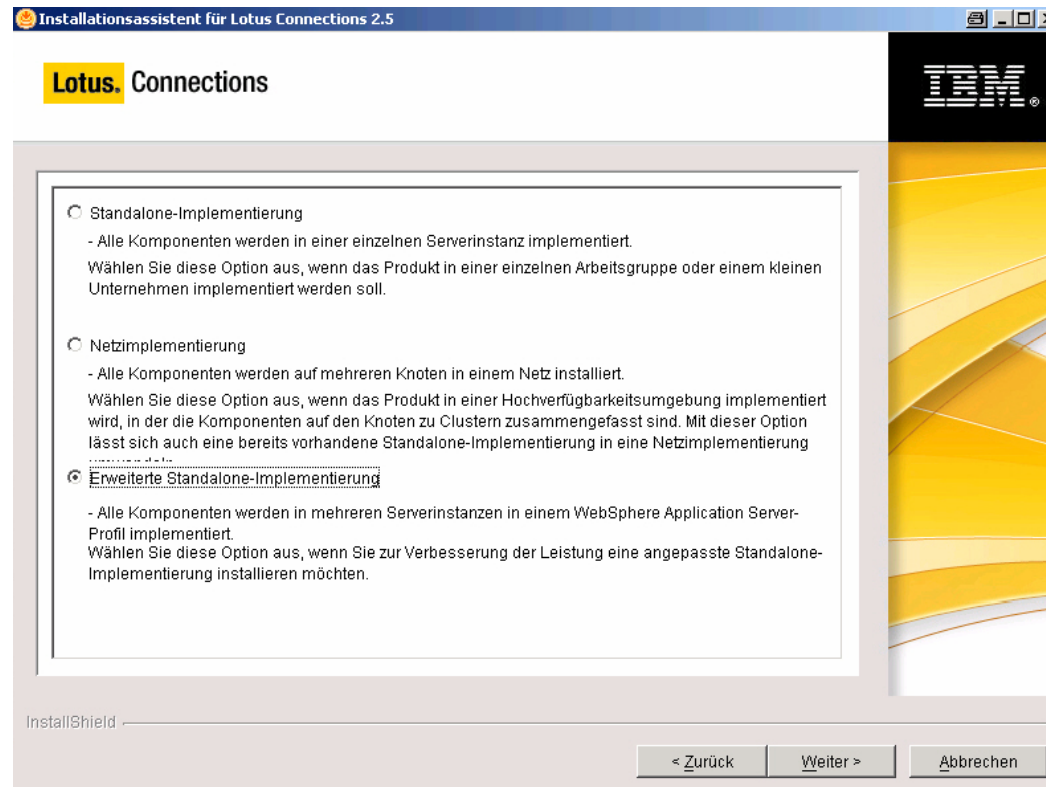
Installationsassistent für Lotus Connections 2.5

Lotus. Connections

IBM.

Standalone-Implementierung

- Alle Komponenten werden in einer einzelnen Serverinstanz implementiert.

Wählen Sie diese Option aus, wenn das Produkt in einer einzelnen Arbeitsgruppe oder einem kleinen Unternehmen implementiert werden soll.

Netzimplementierung

- Alle Komponenten werden auf mehreren Knoten in einem Netz installiert.

Wählen Sie diese Option aus, wenn das Produkt in einer Hochverfügbarkeitsumgebung implementiert wird, in der die Komponenten auf den Knoten zu Clustern zusammengefasst sind. Mit dieser Option lässt sich auch eine bereits vorhandene Standalone-Implementierung in eine Netzimplementierung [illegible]

Erweiterte Standalone-Implementierung

- Alle Komponenten werden in mehreren Serverinstanzen in einem WebSphere Application Server-Profil implementiert.
Wählen Sie diese Option aus, wenn Sie zur Verbesserung der Leistung eine angepasste Standalone-Implementierung installieren möchten.

InstallShield

< Zurück

Weiter >

Abbrechen